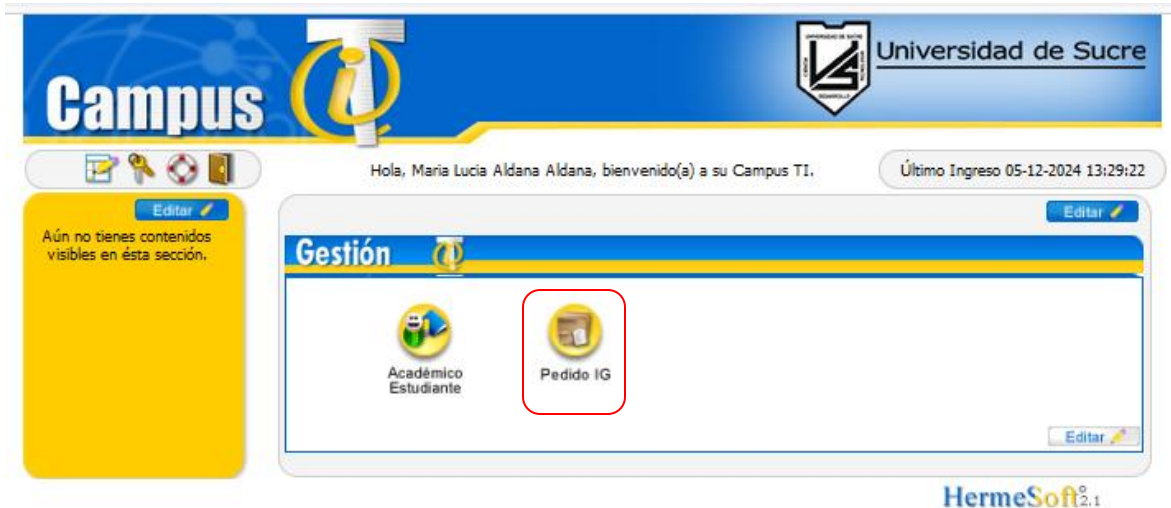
Campus

Universidad de Sucre

UNIVERSIDAD DE SUCRE

CIENCIA TECNOLOGÍA DESARROLLO

Hola, Maria Lucia Aldana Aldana, bienvenido(a) a su Campus TI.

Último Ingreso 05-12-2024 13:29:22

Editar

Aún no tienes contenidos visibles en ésta sección.

Editar

Gestión

Académico Estudiante

Pedido IG

Editar

HermeSoft 2.1